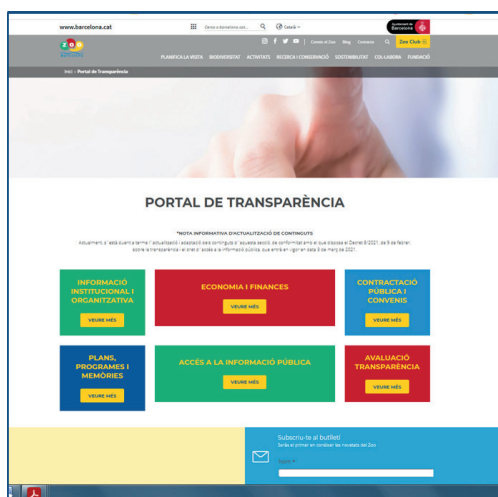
www.barcelona.cat

Cerca a domini.cat... Català

Ajuntament de Barcelona

Zoo Barcelona

Contacte el Zoo Blog Contacte Zoo Club

PLANIFICA LA VISITA BIODIVERSITAT ACTIVITATS RECERCA I CONSERVACIÓ SOSTENIBILITAT COL·LABORA FUNDACIÓ

Inici » Portal de Transparència

PORTAL DE TRANSPARÈNCIA

*NOTA INFORMATIVA D'ACTUALITZACIÓ DE CONTINGUTS

Actualment s'està duent a terme l'actualització i adaptació dels continguts d'aquesta secció, de conformitat amb el que disposa el Decret 8/2021, de 9 de febrer, sobre la transparència i el dret d'accés a la informació pública, que entrà en vigor en data 9 de març de 2021.

INFORMACIÓ INSTITUCIONAL I ORGANITZATIVA
VEURE MÉS

ECONOMIA I FINANCES
VEURE MÉS

CONTRACTACIÓ PÚBLICA I CONVENIS
VEURE MÉS

PLANS, PROGRAMES I MEMÒRIES
VEURE MÉS

ACCÉS A LA INFORMACIÓ PÚBLICA
VEURE MÉS

AVALUACIÓ TRANSPARÈNCIA
VEURE MÉS

Subscriu-te al butlletí
Sigues el primer en conèixer les novetats del Zoo

Email *